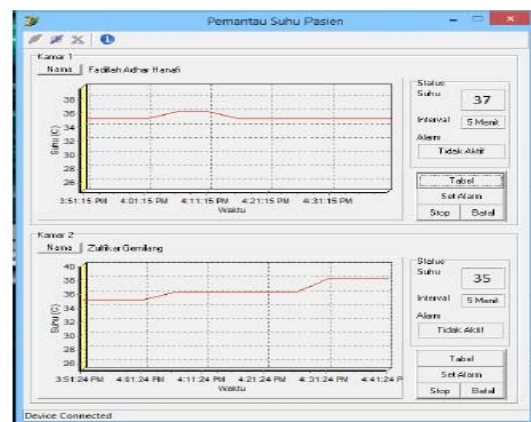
Pemantau Suhu Pasien

Kamar 1
Nama | Fadilah Adhar Hanafi

38
36
34
32
30
28
26
Suhu (C)
3:51:15 PM 4:01:15 PM 4:11:15 PM 4:21:15 PM 4:31:15 PM
Waktu

Status
Suhu 37
Interval 5 Menit
Alarm
Tidak Aktif

Tabel
Set Alarm
Stop Batal

Kamar 2
Nama | Zulfikar Gemilang

40
38
36
34
32
30
28
26
Suhu (C)
3:51:24 PM 4:01:24 PM 4:11:24 PM 4:21:24 PM 4:31:24 PM 4:41:24 P
Waktu

Status
Suhu 35
Interval 5 Menit
Alarm
Tidak Aktif

Tabel
Set Alarm
Stop Batal

Device Connected